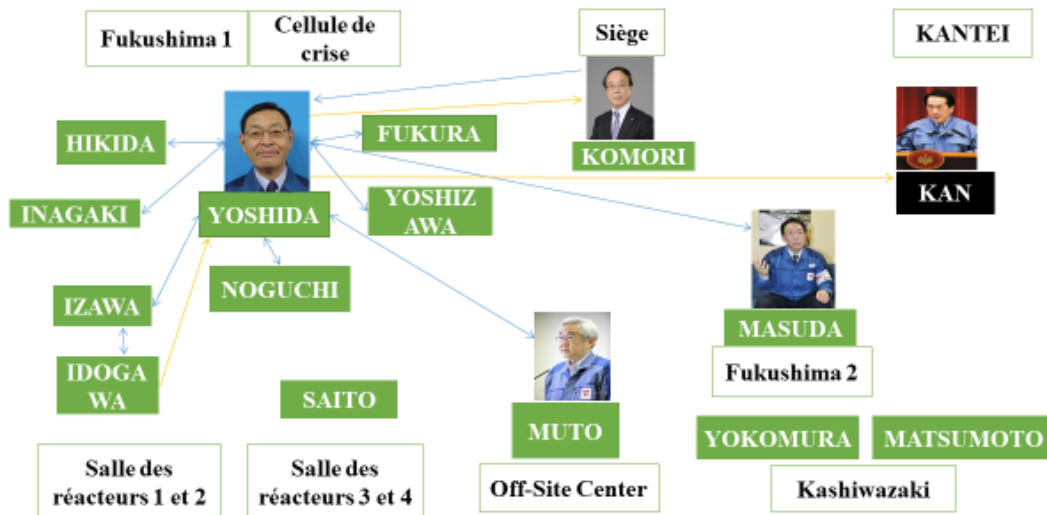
Fukushima 1

Cellule de crise

Siège

KANTEI

HIKIDA

FUKURA

KOMORI

INAGAKI

YOSHIDA

YOSHIZ AWA

KAN

NOGUCHI

IZAWA

MASUDA

IDOGA WA

Fukushima 2

SAITO

MUTO

YOKOMURA

MATSUMOTO

Salle des réacteurs 1 et 2

Salle des réacteurs 3 et 4

Off-Site Center

Kashiwazaki